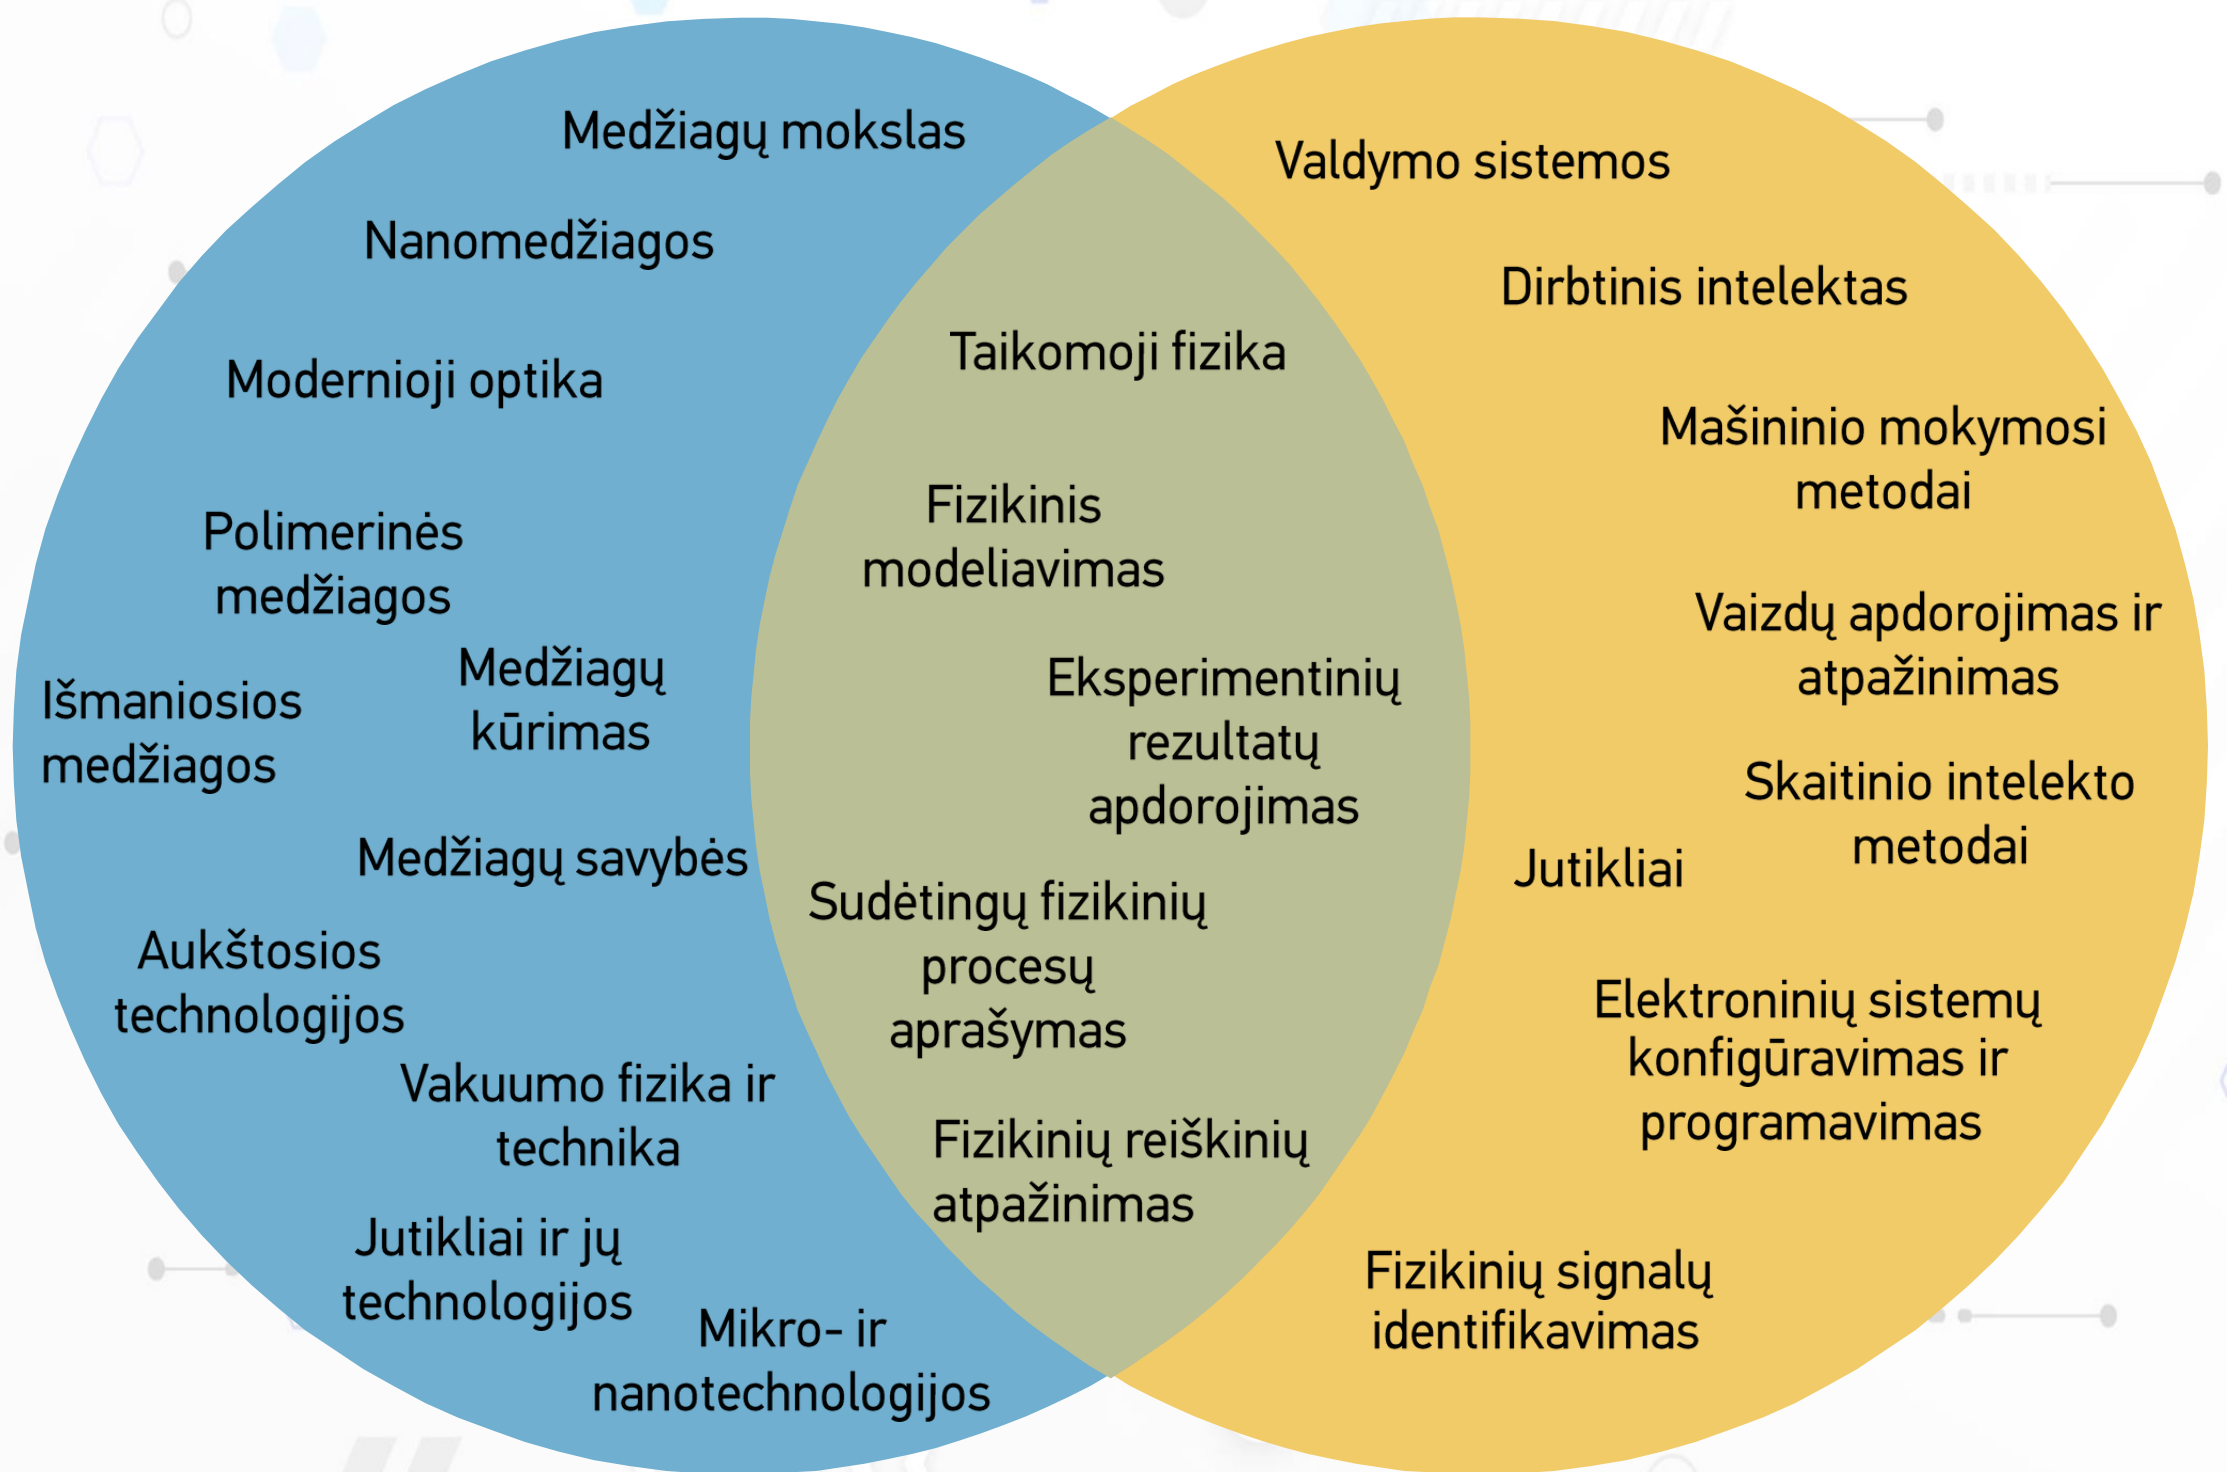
Medžiagų mokslas

Nanomedžiagos

Modernioji optika

Polimerinės medžiagos

Išmaniosios medžiagos

Medžiagų kūrimas

Medžiagų savybės

Aukštosios technologijos

Vakuumo fizika ir technika

Jutikliai ir jų technologijos

Mikro- ir nanotechnologijos

Taikomoji fizika

Fizikinis modeliavimas

Eksperimentinių rezultatų apdorojimas

Sudėtingų fizikinių procesų aprašymas

Fizikinių reiškinių atpažinimas

Valdymo sistemos

Dirbtinis intelektas

Mašininio mokymosi metodai

Vaizdų apdorojimas ir atpažinimas

Skaitinio intelekto metodai

Jutikliai

Elektroninių sistemų konfigūravimas ir programavimas

Fizikinių signalų identifikavimas